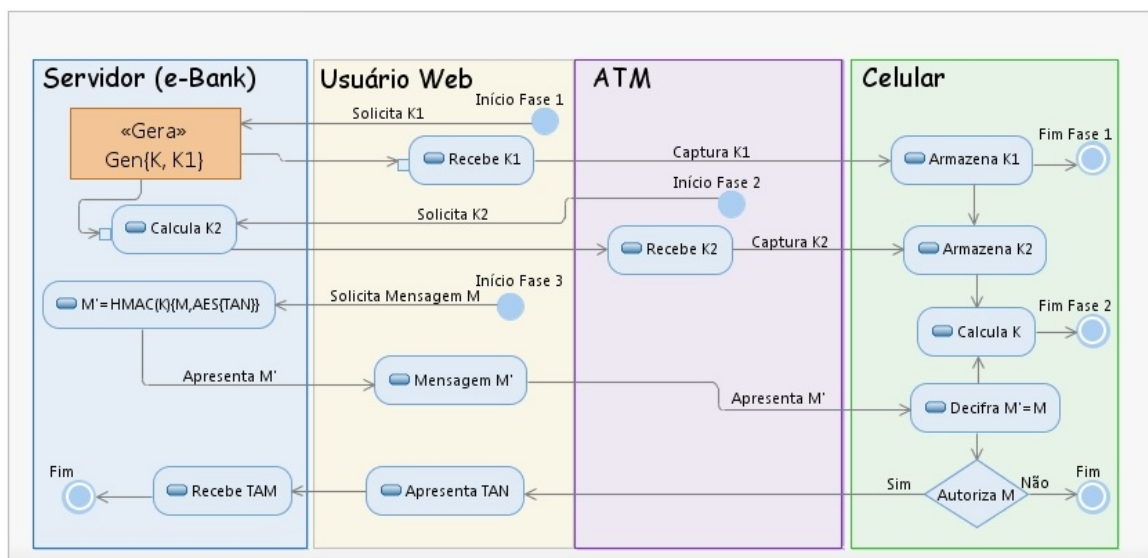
Servidor (e-Bank)

Usuário Web

ATM

Celular

Início Fase 1

Solicita K1

«Gera»
Gen{K, K1}

Recebe K1

Captura K1

Armazena K1

Fim Fase 1

Início Fase 2

Solicita K2

Calcula K2

Recebe K2

Captura K2

Armazena K2

Início Fase 3

Solicita Mensagem M

M'=HMAC(K){M,AES{TAN}}

Fim Fase 2

Calcula K

Apresenta M'

Mensagem M'

Apresenta M'

Decifra M'=M

Fim

Recebe TAM

Apresenta TAN

Sim

Autoriza M

Não

Fim